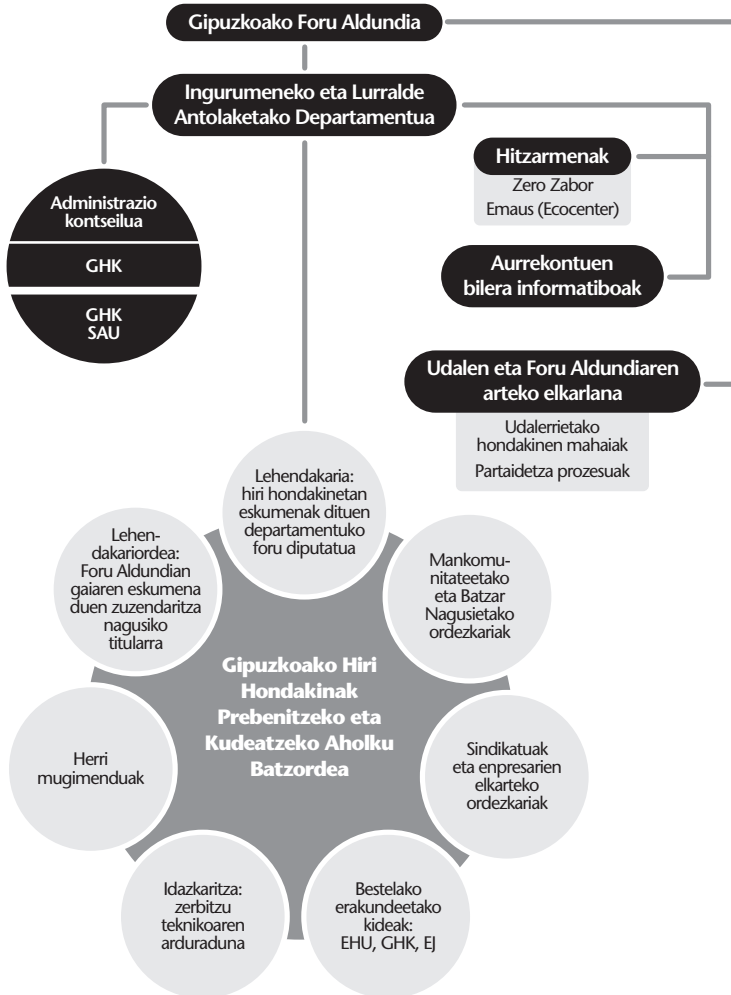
Gipuzkoako Foru Aldundia

Ingurumeneko eta Lurralde Antolaketako Departamentua

Administrazio kontseilua

GHK

GHK SAU

Hitzarmenak

Zero Zabor

Emaus (Ecocenter)

Aurrekontuen bilera informatiboak

Udalen eta Foru Aldundiaren arteko elkarlana

Udalerrietako hondakinen mahaiak

Partaidetza prozesuak

Lehendakaria: hiri hondakinetan eskumenak dituen departamentuko foru diputatua

Mankomunitateetako eta Batzar Nagusietako ordezkariak

Sindikatuak eta enpresarien elkarteko ordezkariak

Bestelako erakundeetako kideak: EHU, GHK, EJ

Idazkaritza: zerbitzu teknikoaren arduraduna

Herri mugimenduak

Lehendakariordea: Foru Aldundian gaiaren eskumena duen zuzendaritza nagusiko titularra

Gipuzkoako Hiri Hondakinak Prebenitzeko eta Kudeatzeko Aholku Batzordea